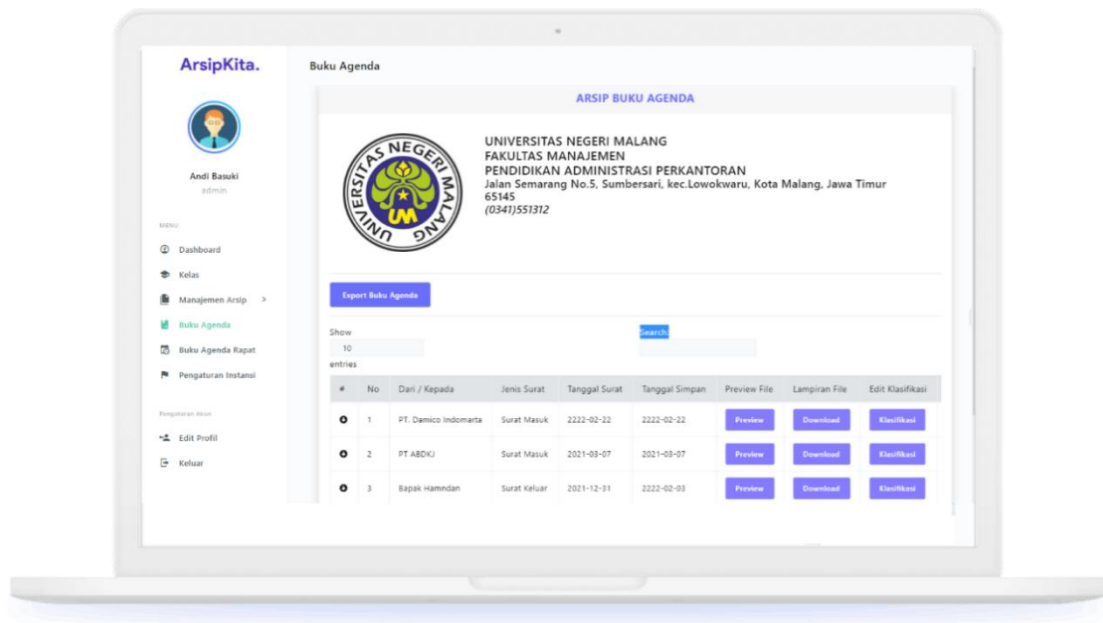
ArsipKita.

Andi Basuki
admin

MENU

Dashboard

Kelas

Manajemen Arsip >

Buku Agenda

Buku Agenda Rapat

Pengaturan Instansi

Pengaturan Akun

Edit Profil

Keluar

Buku Agenda

ARSIP BUKU AGENDA

UNIVERSITAS NEGERI MALANG
FAKULTAS MANAJEMEN
PENDIDIKAN ADMINISTRASI PERKANTORAN
Jalan Semarang No.5, Sumbersari, kec.Lowokwaru, Kota Malang, Jawa Timur 65145
(0341)551312

UNIVERSITAS NEGERI MALANG
UM

Export Buku Agenda

Show
10
entries

Search:

| # | No | Dari / Kepada | Jenis Surat | Tanggal Surat | Tanggal Simpan | Preview File | Lampiran File | Edit Klasifikasi |
|---|---|---|---|---|---|---|---|---|
| | 1 | PT. Damico Indomarta | Surat Masuk | 2222-02-22 | 2222-02-22 | Preview | Download | Klasifikasi |
| | 2 | PT ABDKJ | Surat Masuk | 2021-03-07 | 2021-03-07 | Preview | Download | Klasifikasi |
| | 3 | Bapak Hamndan | Surat Keluar | 2021-12-31 | 2222-02-03 | Preview | Download | Klasifikasi |